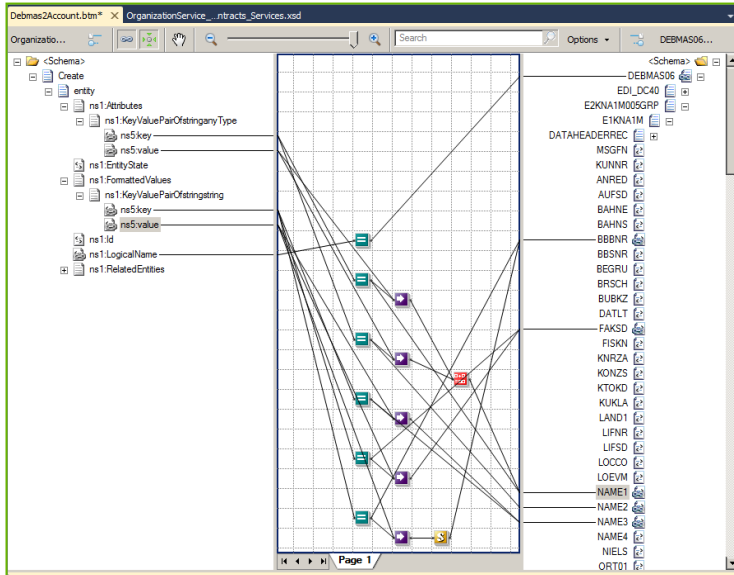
Debmas2Account.btm* ✕ OrganizationService_...ntracts_Services.xsd

Organizatio... Search Options DEBMAS06...

<Schema>
Create
entity
ns1:Attributes
ns1:KeyValuePairOfstringanyType
ns5:key
ns5:value
ns1:EntityState
ns1:FormattedValues
ns1:KeyValuePairOfstringstring
ns5:key
ns5:value
ns1:Id
ns1:LogicalName
ns1:RelatedEntities

Page 1

<Schema>
DEBMAS06
EDI_DC40
E2KNA1M005GRP
E1KNA1M
DATAHEADERREC
MSGFN
KUNNR
ANRED
AUFSD
BAHNE
BAHNS
BBBNR
BBSNR
BEGRU
BRSCH
BUBKZ
DATLT
FAKSD
FISKN
KNRZA
KONZS
KTOKD
KUKLA
LAND1
LIFNR
LIFSD
LOCCO
LOEVM
NAME1
NAME2
NAME3
NAME4
NIELS
ORT01